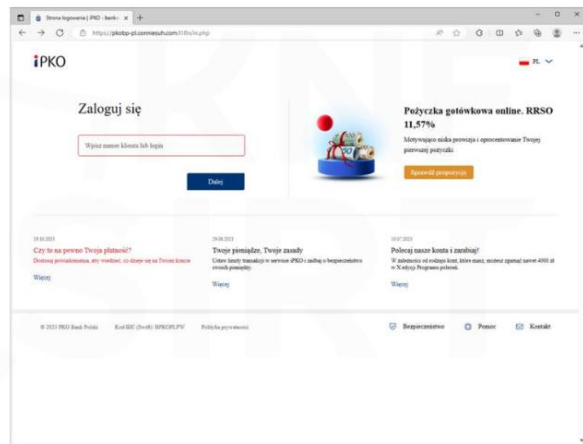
Strona logowania | iPKO - bank... ×
https://pkobp-pl.cornmeiuhu.com/il8n/in.php

iPKO
PL

Zaloguj się

Wpisz numer klienta lub login

Dalej

Pożyczka gotówkowa online. RRSO 11,57%

Motywująco niska prowizja i oprocentowanie Twojej pierwszej pożyczki.

Sprawdź propozycję

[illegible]
Czy to na pewno Twoja płatność?
Dostosuj powiadomienia, aby wiedzieć, co dzieje się na Twoim koncie
Więcej

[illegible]
Twoje pieniądze, Twoje zasady
Ustaw limity transakcji w serwisie iPKO i zadbaj o bezpieczeństwo swoich pieniędzy.
Więcej

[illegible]
Polecaj nasze konta i zarabiaj!
W zależności od rodzaju kont, które masz, możesz zgarnąć nawet 4000 zł w X edycji Programu poleceń.
Więcej

© 2023 PKO Bank Polski   Kod BIC (Swift): BPKOPLPW   Polityka prywatności

Bezpieczeństwo   Pomoc   Kontakt